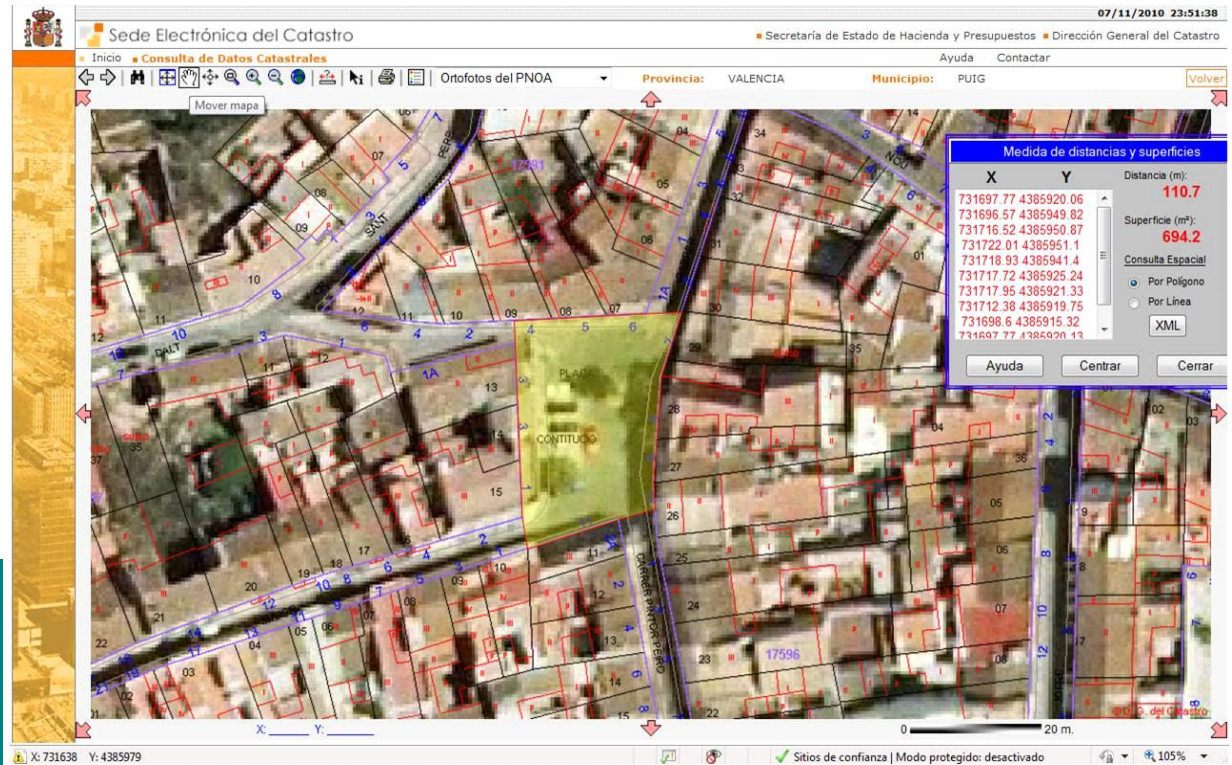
07/11/2010 23:51:38

Sede Electrónica del Catastro

Secretaría de Estado de Hacienda y Presupuestos  Dirección General del Catastro

Inicio  Consulta de Datos Catastrales

Ayuda  Contactar

Ortofotos del PNOA

Provincia: VALENCIA  Municipio: PUIG

Volver

Mover mapa

Medida de distancias y superficies

| X | Y |
|---|---|
| 731697.77 | 4385920.06 |
| 731696.57 | 4385949.82 |
| 731716.52 | 4385950.87 |
| 731722.01 | 4385951.1 |
| 731718.93 | 4385941.4 |
| 731717.72 | 4385925.24 |
| 731717.95 | 4385921.33 |
| 731712.38 | 4385919.75 |
| 731698.6 | 4385915.32 |
| 731697.77 | 4385920.13 |

Distancia (m): 110.7

Superficie (m²): 694.2

Consulta Espacial

Por Polígono

Por Línea

XML

Ayuda  Centrar  Cerrar

17591  17596

DALT  SANT  PERE  PLAÇA  CONTITUCIO  CARRER PINTOR FERO  NCO

©D.G. del Catastro

X: ______ Y: ______

0  20 m.

X: 731638  Y: 4385979

Sitios de confianza | Modo protegido: desactivado

105%